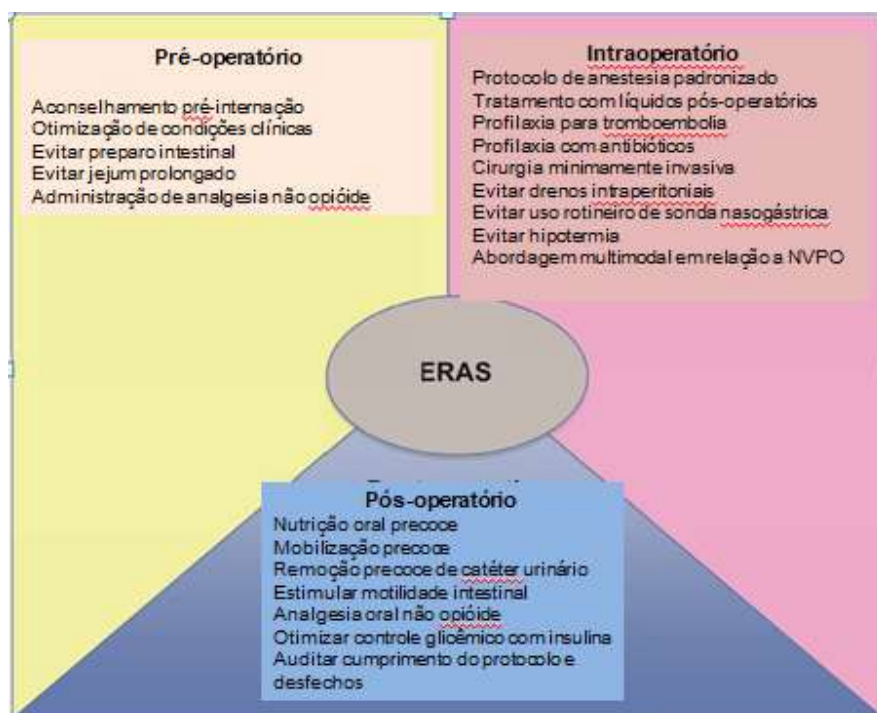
Pré-operatório

Aconselhamento pré-internação
Otimização de condições clínicas
Evitar preparo intestinal
Evitar jejum prolongado
Administração de analgesia não opióide

Intraoperatório
Protocolo de anestesia padronizado
Tratamento com líquidos pós-operatórios
Profilaxia para tromboembolia
Profilaxia com antibióticos
Cirurgia minimamente invasiva
Evitar drenos intraperitoniais
Evitar uso rotineiro de sonda nasogástrica
Evitar hipotermia
Abordagem multimodal em relação a NVPO

ERAS

Pós-operatório
Nutrição oral precoce
Mobilização precoce
Remoção precoce de catéter urinário
Estimular motilidade intestinal
Analgesia oral não opióide
Otimizar controle glicêmico com insulina
Auditar cumprimento do protocolo e desfechos